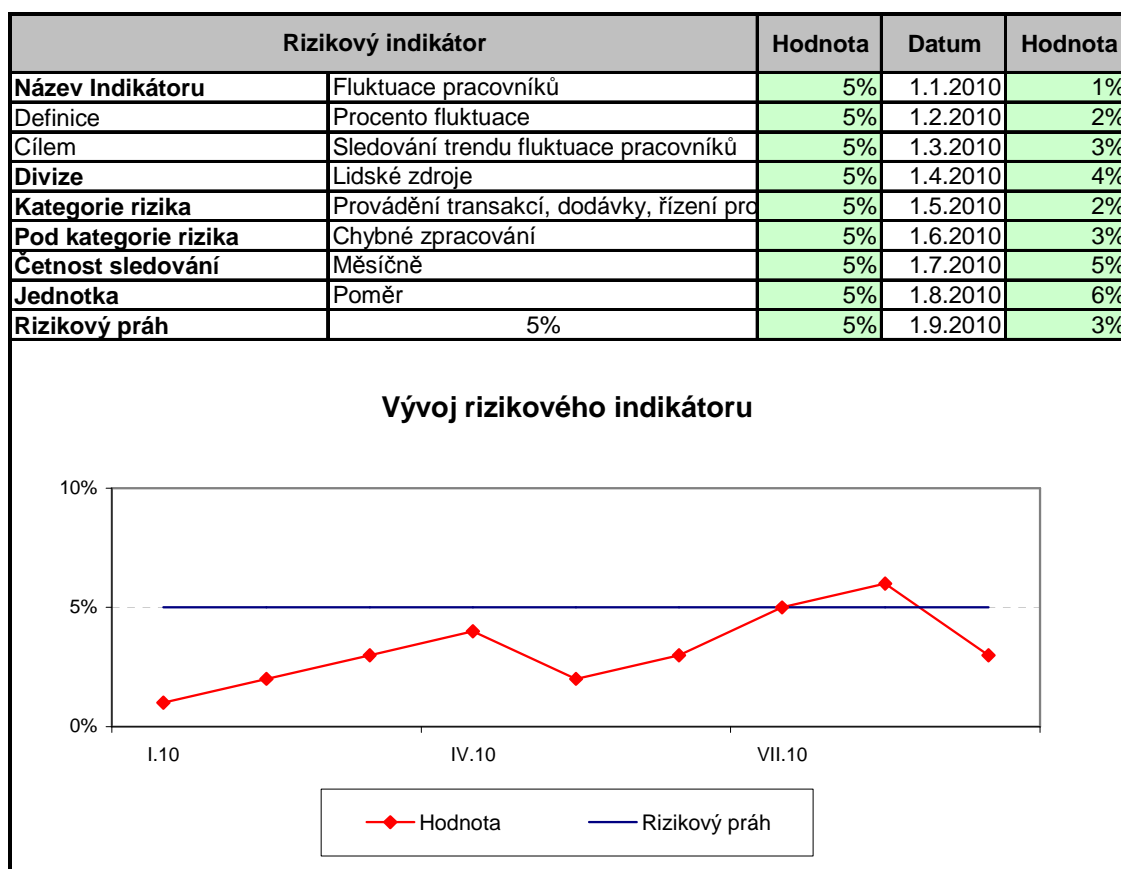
| Rizikový indikátor | | Hodnota | Datum | Hodnota |
|---|---|---|---|---|
| Název Indikátoru | Fluktuace pracovníků | 5% | 1.1.2010 | 1% |
| Definice | Procento fluktuace | 5% | 1.2.2010 | 2% |
| Cílem | Sledování trendu fluktuace pracovníků | 5% | 1.3.2010 | 3% |
| Divize | Lidské zdroje | 5% | 1.4.2010 | 4% |
| Kategorie rizika | Provádění transakcí, dodávky, řízení pro | 5% | 1.5.2010 | 2% |
| Pod kategorie rizika | Chybné zpracování | 5% | 1.6.2010 | 3% |
| Četnost sledování | Měsíčně | 5% | 1.7.2010 | 5% |
| Jednotka | Poměr | 5% | 1.8.2010 | 6% |
| Rizikový práh | 5% | 5% | 1.9.2010 | 3% |

Vývoj rizikového indikátoru

10%
5%
0%
I.10
IV.10
VII.10

Hodnota
Rizikový práh